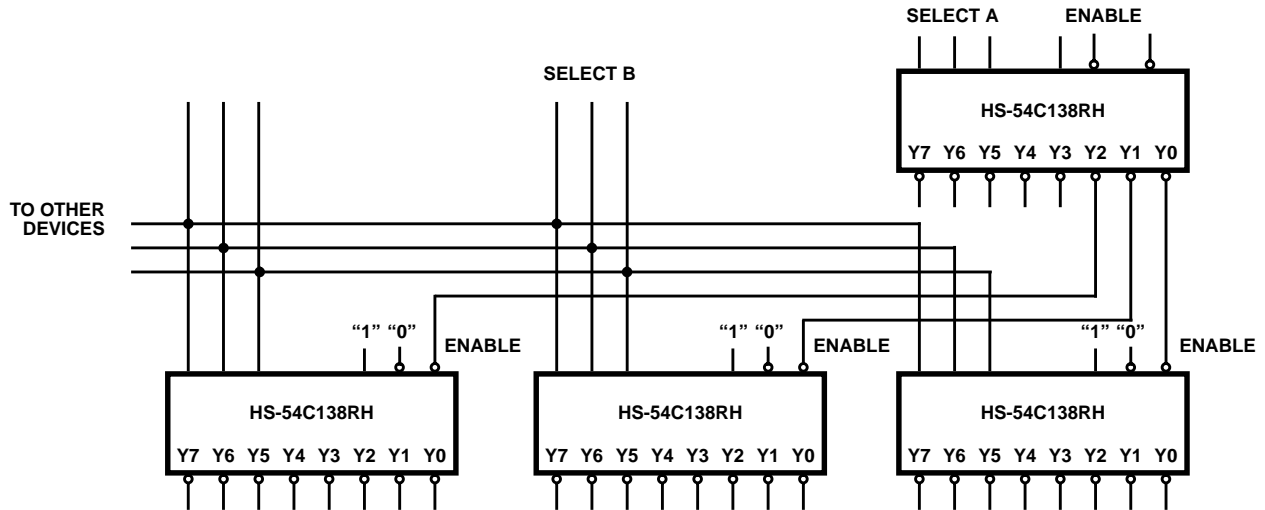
SELECT A
ENABLE
SELECT B
HS-54C138RH
Y7 Y6 Y5 Y4 Y3 Y2 Y1 Y0
TO OTHER DEVICES
"1" "0"
ENABLE
"1" "0"
ENABLE
"1" "0"
ENABLE
HS-54C138RH
Y7 Y6 Y5 Y4 Y3 Y2 Y1 Y0
HS-54C138RH
Y7 Y6 Y5 Y4 Y3 Y2 Y1 Y0
HS-54C138RH
Y7 Y6 Y5 Y4 Y3 Y2 Y1 Y0